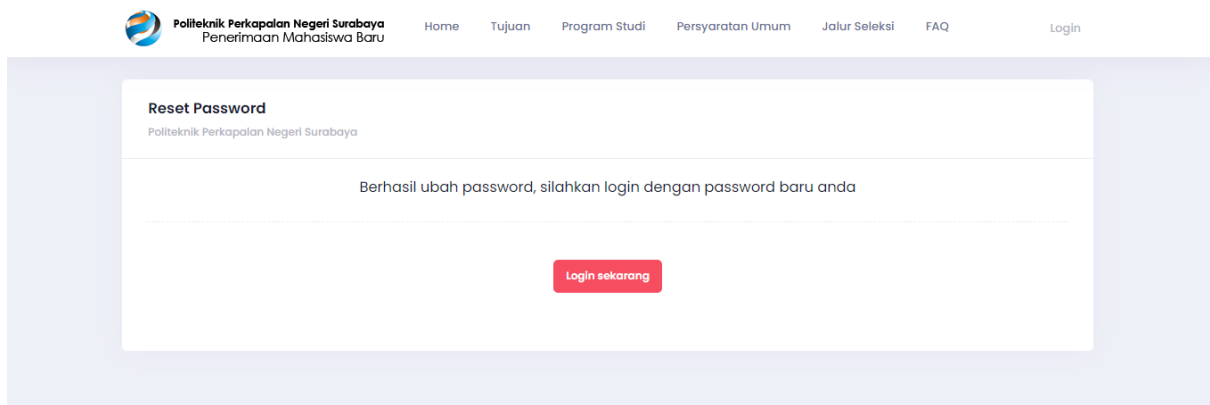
Politeknik Perkapalan Negeri Surabaya
Penerimaan Mahasiswa Baru

Home Tujuan Program Studi Persyaratan Umum Jalur Seleksi FAQ Login

Reset Password
Politeknik Perkapalan Negeri Surabaya

Berhasil ubah password, silahkan login dengan password baru anda

Login sekarang